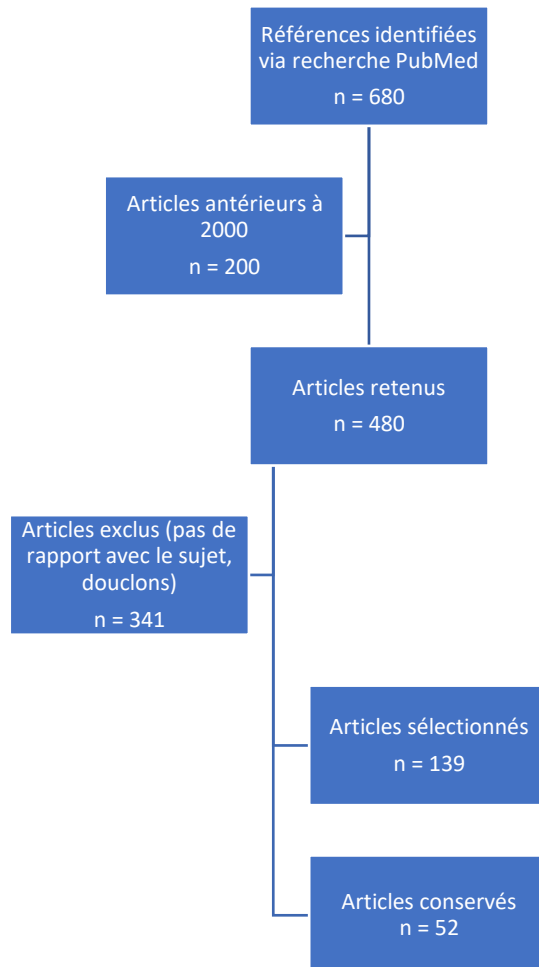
Références identifiées via recherche PubMed
n = 680

Articles antérieurs à 2000
n = 200

Articles retenus
n = 480

Articles exclus (pas de rapport avec le sujet, douclons)
n = 341

Articles sélectionnés
n = 139

Articles conservés
n = 52